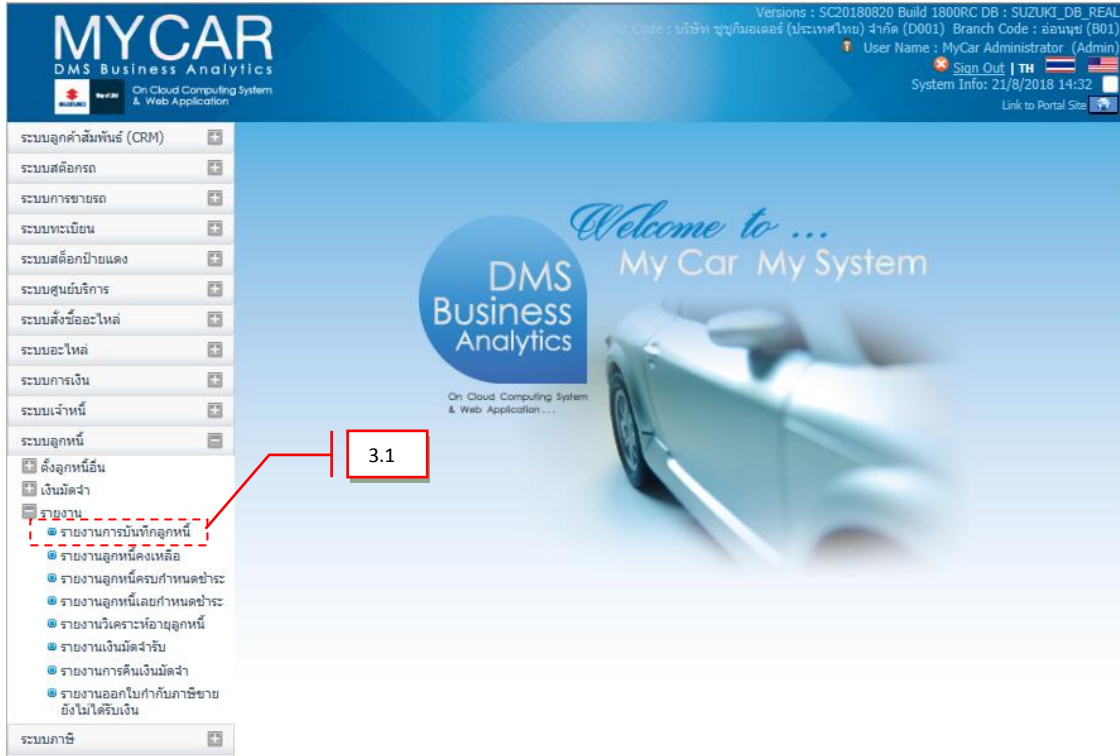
MYCAR
DMS Business Analytics
SUZUKI
On Cloud Computing System & Web Application

Versions : SC20180820 Build 1800RC DB : SUZUKI_DB_REAL
Code : บริษัท ซูซูกิมอเตอร์ (ประเทศไทย) จำกัด (D001) Branch Code : อ่อนนุช (B01)
User Name : MyCar Administrator (Admin)
Sign Out | TH
System Info: 21/8/2018 14:32
Link to Portal Site

ระบบลูกค้าสัมพันธ์ (CRM)
ระบบสต๊อกรถ
ระบบการขายรถ
ระบบทะเบียน
ระบบสต็อกป้ายแดง
ระบบศูนย์บริการ
ระบบสั่งซื้ออะไหล่
ระบบอะไหล่
ระบบการเงิน
ระบบเจ้าหนี้
ระบบลูกหนี้
ตั้งลูกหนี้อื่น
เงินมัดจำ
รายงาน
รายงานการบันทึกลูกหนี้
รายงานลูกหนี้คงเหลือ
รายงานลูกหนี้ครบกำหนดชำระ
รายงานลูกหนี้เลยกำหนดชำระ
รายงานวิเคราะห์อายุลูกหนี้
รายงานเงินมัดจำรับ
รายงานการคืนเงินมัดจำ
รายงานออกใบกำกับภาษีขายยังไม่ได้รับเงิน
ระบบภาษี

3.1

Welcome to ...
My Car My System
DMS Business Analytics
On Cloud Computing System & Web Application ...